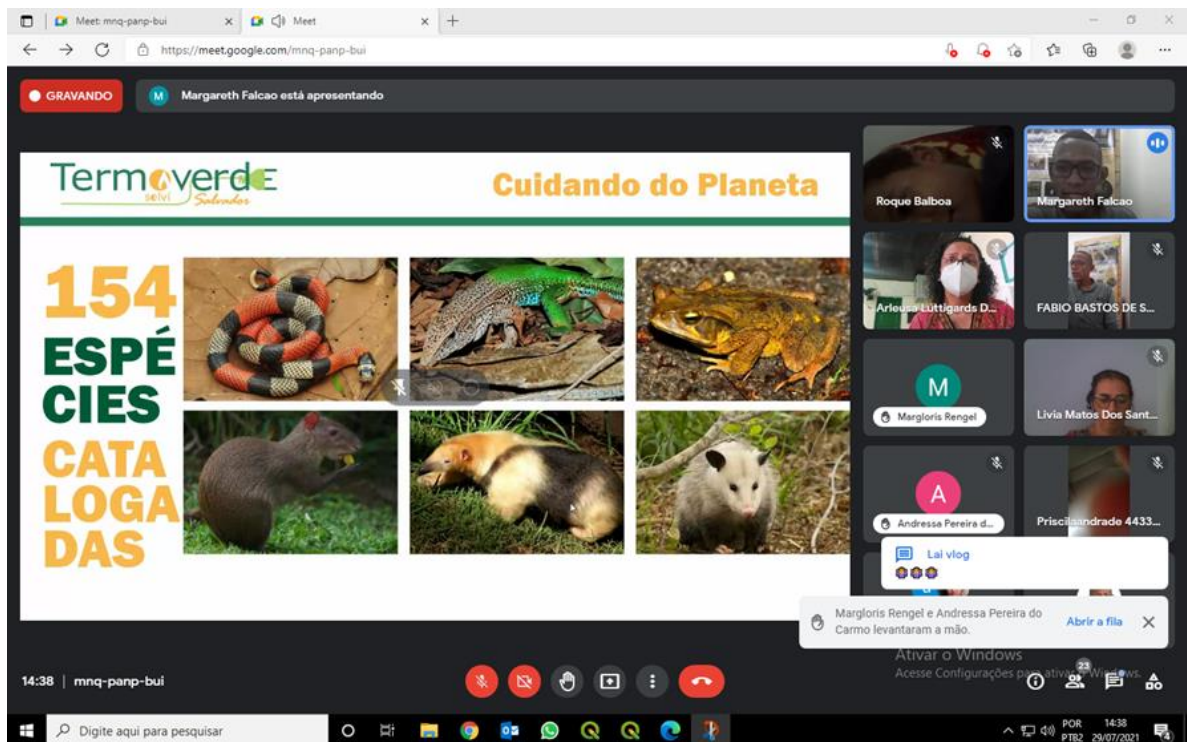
Meet: mnq-panp-bui
Meet

https://meet.google.com/mnq-panp-bui

GRAVANDO
M Margareth Falcao está apresentando

Termoverde
solvi Salvador

Cuidando do Planeta

154 ESPÉCIES CATALOGADAS

Roque Balboa
Margareth Falcao
Arleusa Luttigards D...
FABIO BASTOS DE S...
M
Margloris Rengel
Livia Matos Dos Sant...
A
Andressa Pereira d...
Priscilaandrade 4433...

Lai vlog

Margloris Rengel e Andressa Pereira do Carmo levantaram a mão.
Abrir a fila

Ativar o Windows
Acesse Configurações para ativar o Windows.

14:38 | mnq-panp-bui

23

Digite aqui para pesquisar

POR PTB2 14:38 29/07/2021